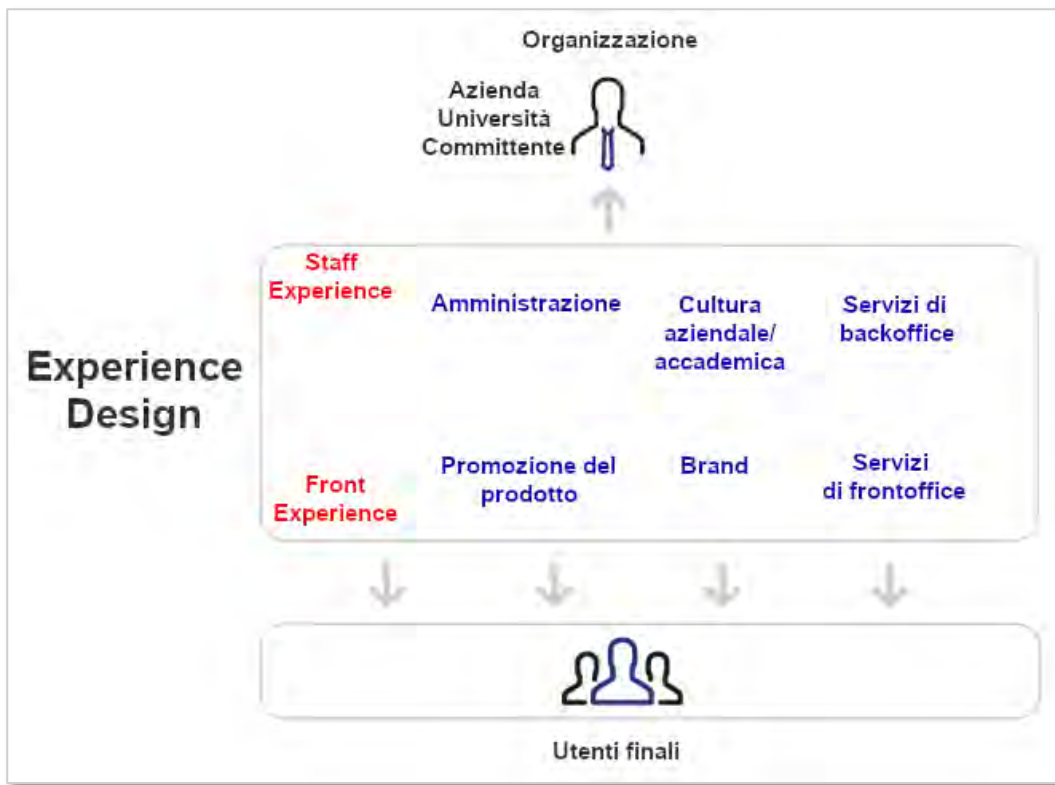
Organizzazione

Azienda
Università
Committente

Experience Design

Staff Experience

Amministrazione

Cultura aziendale/ accademica

Servizi di backoffice

Front Experience

Promozione del prodotto

Brand

Servizi di frontoffice

Utenti finali